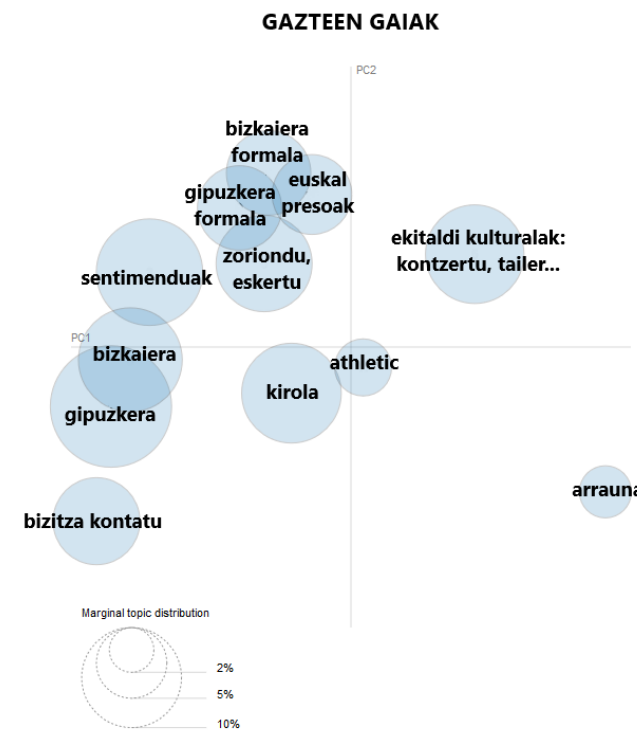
GAZTEEN GAIAK

PC2

bizkaiera formala

euskal presoak

gipuzkera formala

zoriondu, eskertu

sentimenduak

ekitaldi kulturalak: kontzertu, tailer...

PC1

bizkaiera

athletic

kirola

gipuzkera

arrauna

bizitza kontatu

Marginal topic distribution

2%

5%

10%